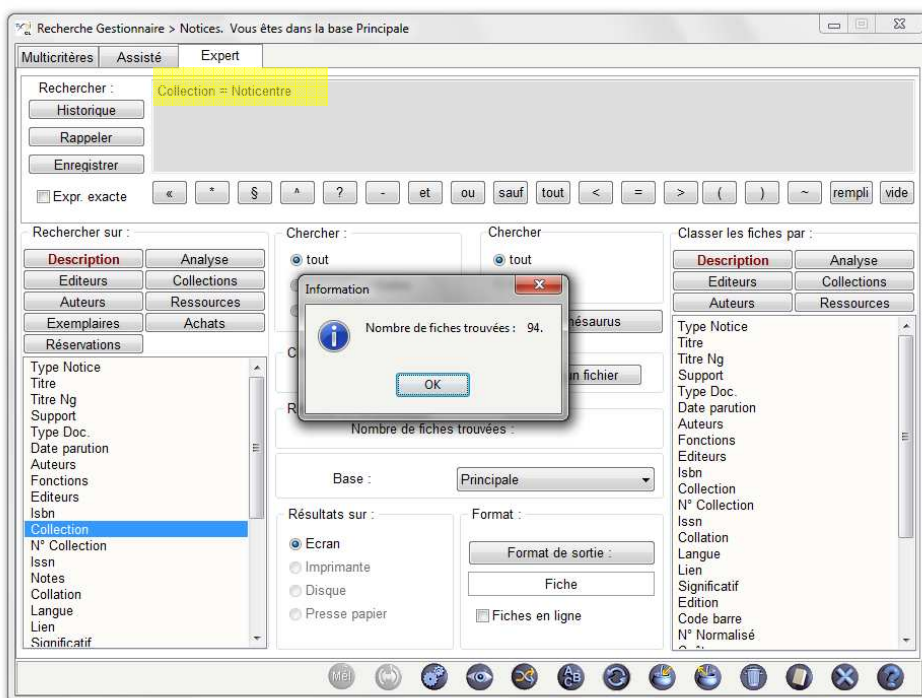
Recherche Gestionnaire > Notices. Vous êtes dans la base Principale

Multicritères | Assisté | Expert

Rechercher :
Historique
Rappeler
Enregistrer
Collection = Noticentre

Expr. exacte
« | * | § | ^ | ? | - | et | ou | sauf | tout | < | = | > | ( | ) | ~ | rempli | vide

Rechercher sur :
Description | Analyse
Editeurs | Collections
Auteurs | Ressources
Exemplaires | Achats
Réservations

Type Notice
Titre
Titre Ng
Support
Type Doc.
Date parution
Auteurs
Fonctions
Editeurs
Isbn
Collection
N° Collection
Issn
Notes
Collation
Langue
Lien
Significatif

Chercher :
tout

Chercher
tout

hésaurus

n fichier

Information
Nombre de fiches trouvées : 94.
OK

Nombre de fiches trouvées :

Base : Principale

Résultats sur :
Ecran
Imprimante
Disque
Presse papier

Format :
Format de sortie :
Fiche
Fiches en ligne

Classer les fiches par :
Description | Analyse
Editeurs | Collections
Auteurs | Ressources

Type Notice
Titre
Titre Ng
Support
Type Doc.
Date parution
Auteurs
Fonctions
Editeurs
Isbn
Collection
N° Collection
Issn
Collation
Langue
Lien
Significatif
Edition
Code barre
N° Normalisé

Mél